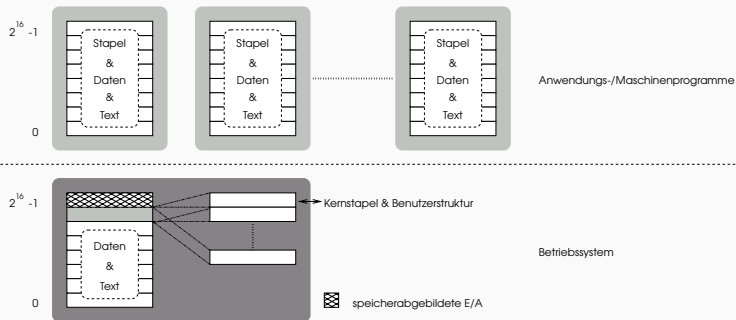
$2^{16}$ -1

0

Stapel & Daten & Text

Stapel & Daten & Text

Stapel & Daten & Text

Anwendungs-/Maschinenprogramme

$2^{16}$ -1

0

Daten & Text

Kernstapel & Benutzerstruktur

Betriebssystem

speicherabgebildete E/A